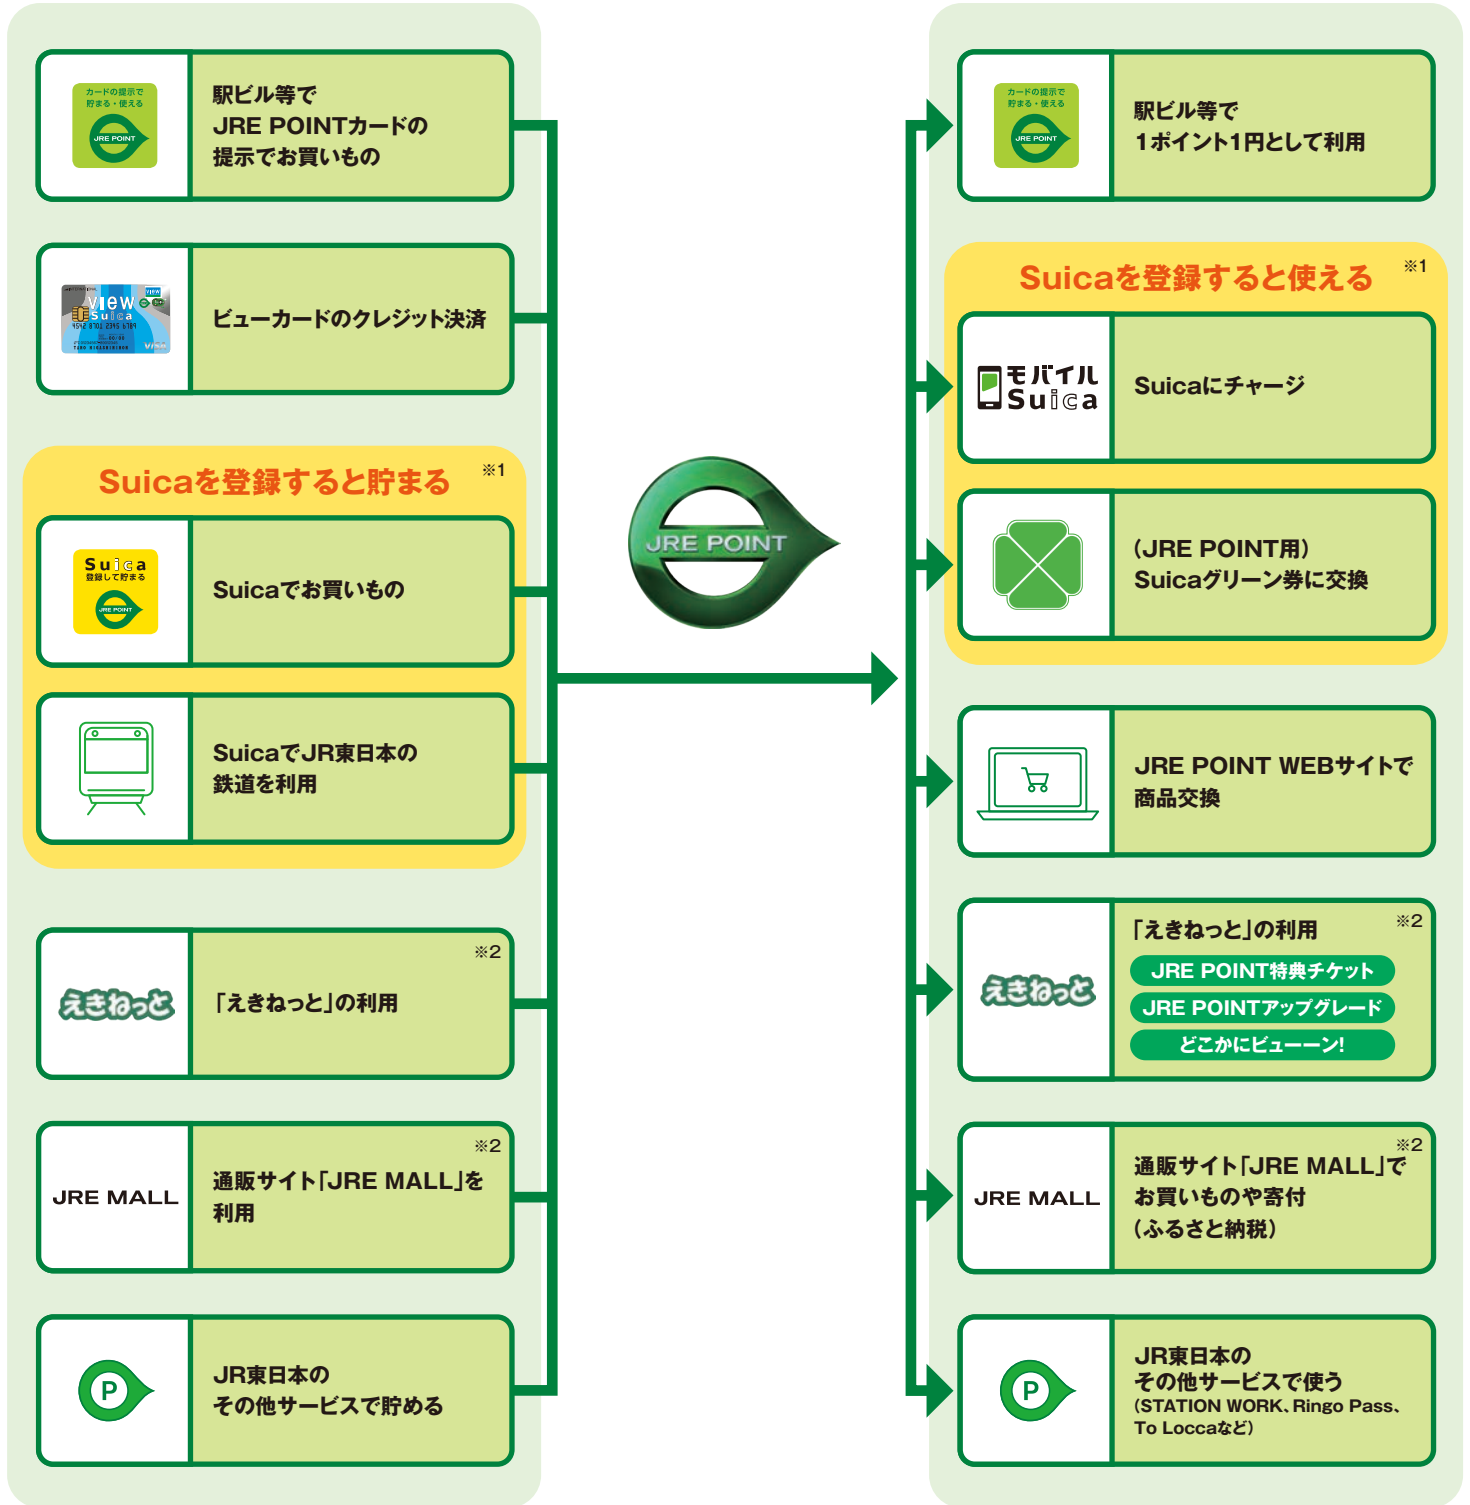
カードの提示で貯まる・使える
JRE POINT
駅ビル等でJRE POINTカードの提示でお買いもの

VIEW Suica
ビューカードのクレジット決済

Suicaを登録すると貯まる ※1

Suica 登録して貯まる
JRE POINT
Suicaでお買いもの

SuicaでJR東日本の鉄道を利用

えきねっと
※2
「えきねっと」の利用

JRE MALL
※2
通販サイト「JRE MALL」を利用

P
JR東日本のその他サービスで貯める

JRE POINT

カードの提示で貯まる・使える
JRE POINT
駅ビル等で1ポイント1円として利用

Suicaを登録すると使える ※1

モバイルSuica
Suicaにチャージ

(JRE POINT用)Suicaグリーン券に交換

JRE POINT WEBサイトで商品交換

えきねっと
「えきねっと」の利用 ※2
JRE POINT特典チケット
JRE POINTアップグレード
どこかにビューーン!

JRE MALL
※2
通販サイト「JRE MALL」でお買いものや寄付(ふるさと納税)

P
JR東日本のその他サービスで使う(STATION WORK、Ringo Pass、To Loccaなど)